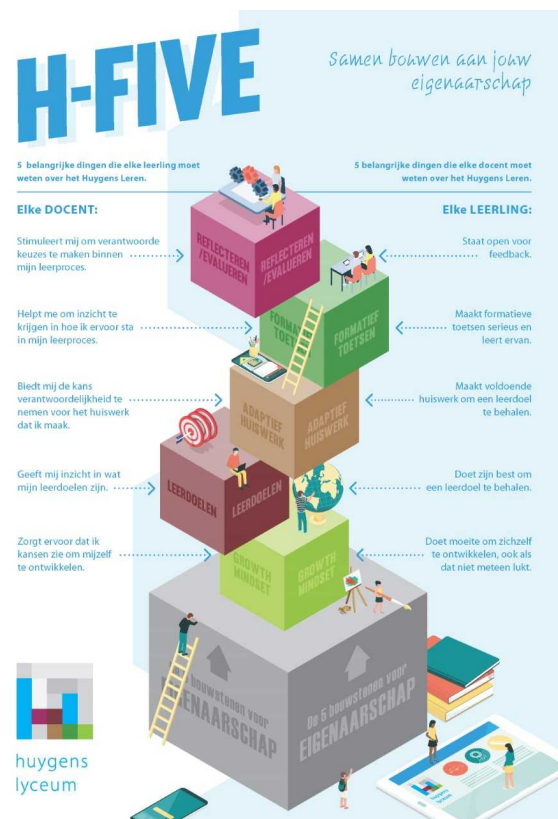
H-FIVE

Samen bouwen aan jouw eigenaarschap

5 belangrijke dingen die elke leerling moet weten over het Huygens Leren.

5 belangrijke dingen die elke docent moet weten over het Huygens Leren.

Elke DOCENT:

Elke LEERLING:

Stimuleert mij om verantwoorde keuzes te maken binnen mijn leerproces.

REFLECTEREN /EVALUEREN

REFLECTEREN /EVALUEREN

Staat open voor feedback.

Helpt me om inzicht te krijgen in hoe ik ervoor sta in mijn leerproces.

FORMATIEF TOETSEN

FORMATIEF TOETSEN

Maakt formatieve toetsen serieus en leert ervan.

Biedt mij de kans verantwoordelijkheid te nemen voor het huiswerk dat ik maak.

ADAPTIEF HUISWERK

ADAPTIEF HUISWERK

Maakt voldoende huiswerk om een leerdoel te behalen.

Geeft mij inzicht in wat mijn leerdoelen zijn.

LEERDOELEN

LEERDOELEN

Doet zijn best om een leerdoel te behalen.

Zorgt ervoor dat ik kansen zie om mijzelf te ontwikkelen.

GROWTH MINDSET

GROWTH MINDSET

Doet moeite om zichzelf te ontwikkelen, ook als dat niet meteen lukt.

De 5 bouwstenen voor EIGENAARSCHAP

De 5 bouwstenen voor EIGENAARSCHAP

huygens lyceum